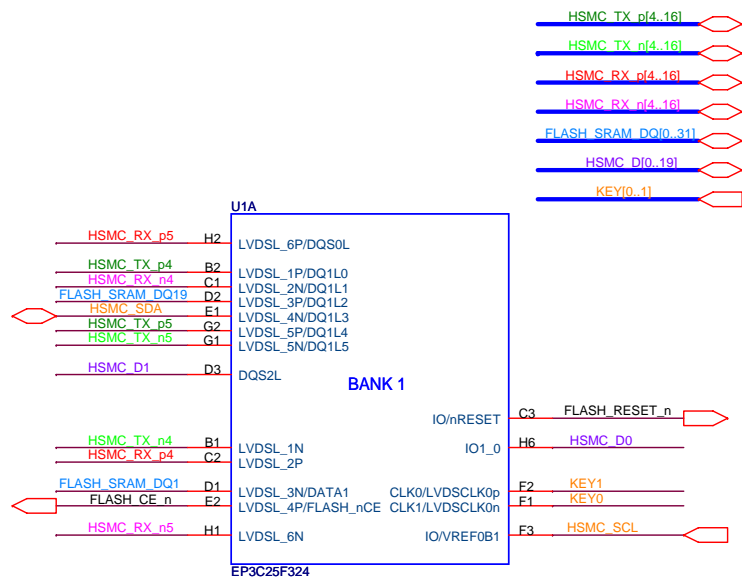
HSMC_TX_p[4..16]
HSMC_TX_n[4..16]
HSMC_RX_p[4..16]
HSMC_RX_n[4..16]
FLASH_SRAM_DQ[0..31]
HSMC_D[0..19]
KEY[0..1]

U1A

HSMC_RX_p5 H2 LVDSL_6P/DQS0L
HSMC_TX_p4 B2 LVDSL_1P/DQ1L0
HSMC_RX_n4 C1 LVDSL_2N/DQ1L1
FLASH_SRAM_DQ19 D2 LVDSL_3P/DQ1L2
HSMC_SDA E1 LVDSL_4N/DQ1L3
HSMC_TX_p5 G2 LVDSL_5P/DQ1L4
HSMC_TX_n5 G1 LVDSL_5N/DQ1L5
HSMC_D1 D3 DQS2L

BANK 1

IO/nRESET C3 FLASH_RESET_n
HSMC_TX_n4 B1 LVDSL_1N
HSMC_RX_p4 C2 LVDSL_2P
IO1_0 H6 HSMC_D0
FLASH_SRAM_DQ1 D1 LVDSL_3N/DATA1
FLASH_CE_n E2 LVDSL_4P/FLASH_nCE
CLK0/LVDSCLK0p F2 KEY1
CLK1/LVDSCLK0n F1 KEY0
HSMC_RX_n5 H1 LVDSL_6N
IO/VREF0B1 F3 HSMC_SCL

EP3C25F324